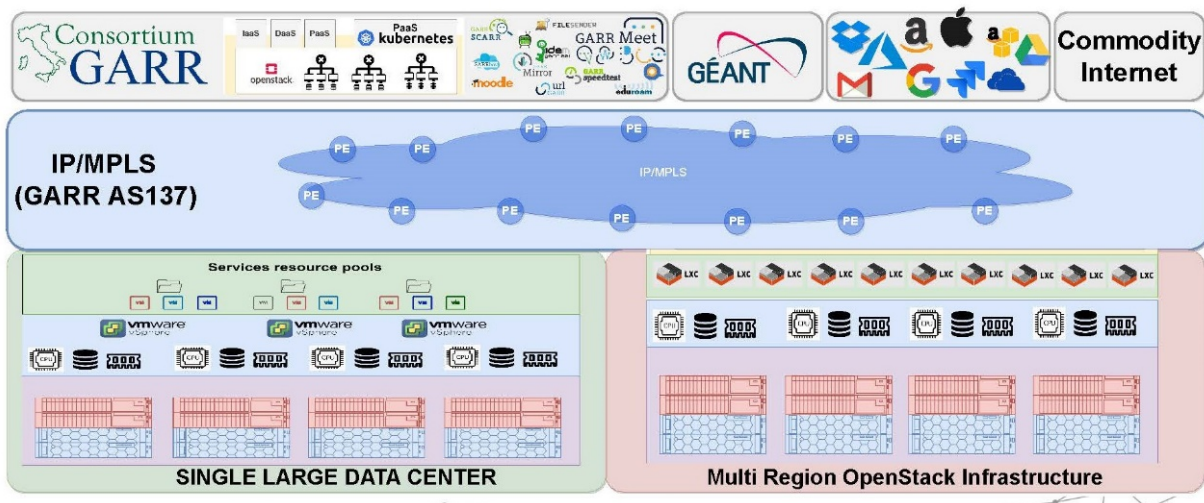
Consortium GARR

IaaS DaaS PaaS

PaaS kubernetes

openstack

SCARR FILESENDER GARR Meet idem Mirror GARR speedtest moodle url eduroam

GÉANT

Commodity Internet

IP/MPLS (GARR AS137)

PE PE PE PE PE PE PE

IP/MPLS

PE PE PE PE PE PE PE

Services resource pools

vm vm vm vm vm vm vm vm vm

vmware vSphere vmware vSphere vmware vSphere

CPU CPU CPU CPU

SINGLE LARGE DATA CENTER

LXC LXC LXC LXC LXC LXC LXC LXC LXC LXC

CPU CPU CPU CPU

Multi Region OpenStack Infrastructure